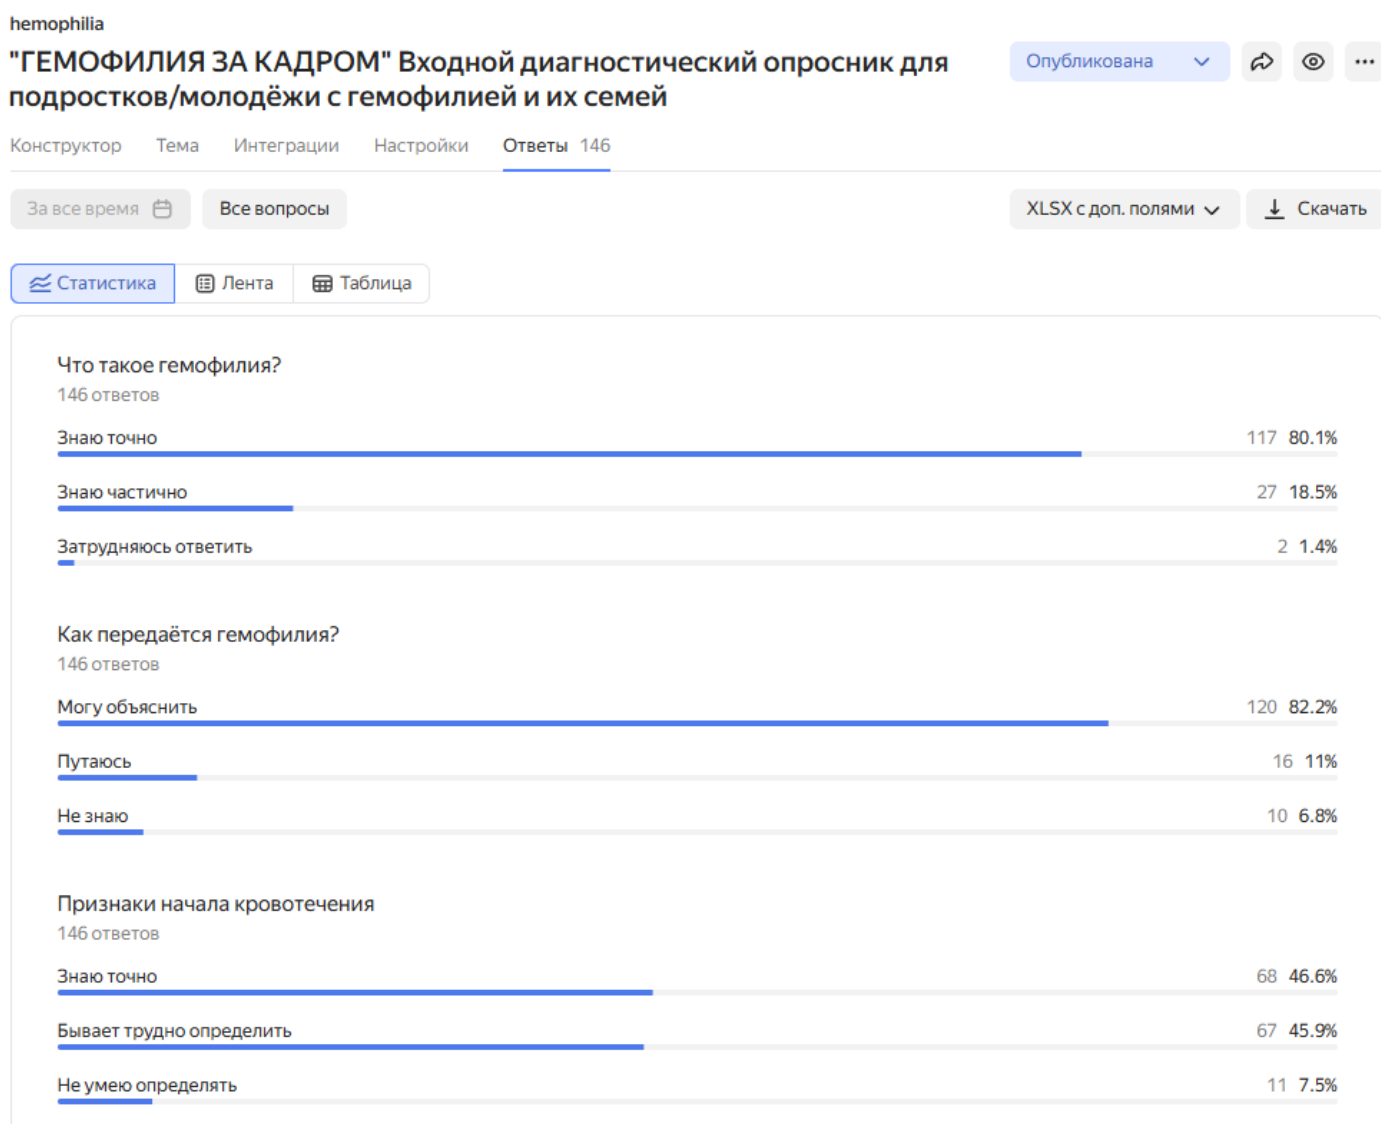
hemophilia

"ГЕМОФИЛИЯ ЗА КАДРОМ" Входной диагностический опросник для подростков/молодёжи с гемофилией и их семей

Опубликована

Конструктор Тема Интеграции Настройки Ответы 146

За все время Все вопросы XLSX с доп. полями Скачать

Статистика Лента Таблица

Что такое гемофилия?
146 ответов

Знаю точно 117 80.1%

Знаю частично 27 18.5%

Затрудняюсь ответить 2 1.4%

Как передаётся гемофилия?
146 ответов

Могу объяснить 120 82.2%

Путаюсь 16 11%

Не знаю 10 6.8%

Признаки начала кровотечения
146 ответов

Знаю точно 68 46.6%

Бывает трудно определить 67 45.9%

Не умею определять 11 7.5%